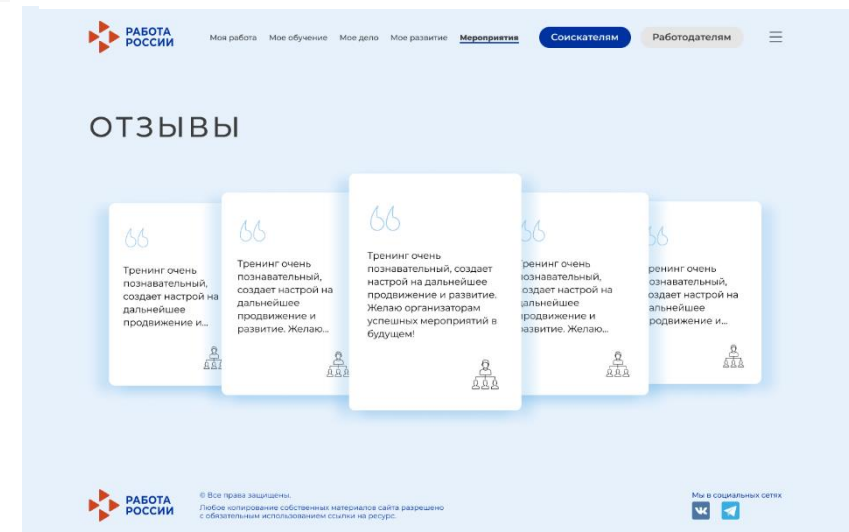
РАБОТА РОССИИ

Моя работа Мое обучение Мое дело Мое развитие Мероприятия Соискателям Работодателям

ОТЗЫВЫ

Тренинг очень познавательный, создает настрой на дальнейшее продвижение и...

Тренинг очень познавательный, создает настрой на дальнейшее продвижение и развитие. Желаю...

Тренинг очень познавательный, создает настрой на дальнейшее продвижение и развитие. Желаю организаторам успешных мероприятий в будущем!

ренинг очень познавательный, создает настрой на дальнейшее продвижение и развитие. Желаю...

ренинг очень познавательный, создает настрой на дальнейшее продвижение и...

РАБОТА РОССИИ

© Все права защищены.
Любое копирование собственных материалов сайта разрешено с обязательным использованием ссылки на ресурс.

Мы в социальных сетях